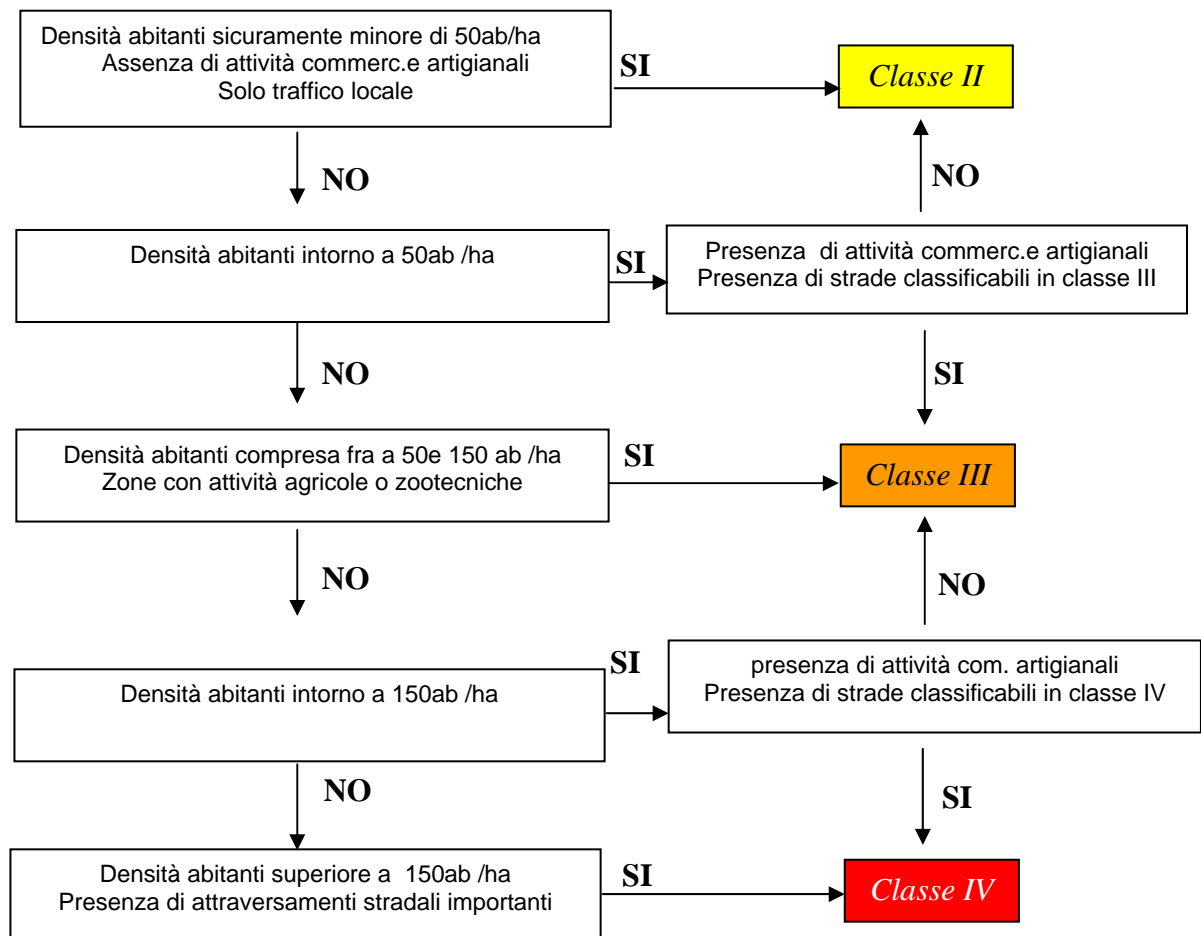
Densità abitanti sicuramente minore di 50ab/ha
Assenza di attività commerc.e artigianali
Solo traffico locale

SI

Classe II

NO

NO

Densità abitanti intorno a 50ab /ha

SI

Presenza di attività commerc.e artigianali
Presenza di strade classificabili in classe III

NO

SI

Densità abitanti compresa fra a 50e 150 ab /ha
Zone con attività agricole o zootecniche

SI

Classe III

NO

NO

SI

Densità abitanti intorno a 150ab /ha

presenza di attività com. artigianali
Presenza di strade classificabili in classe IV

NO

SI

Densità abitanti superiore a 150ab /ha
Presenza di attraversamenti stradali importanti

SI

Classe IV